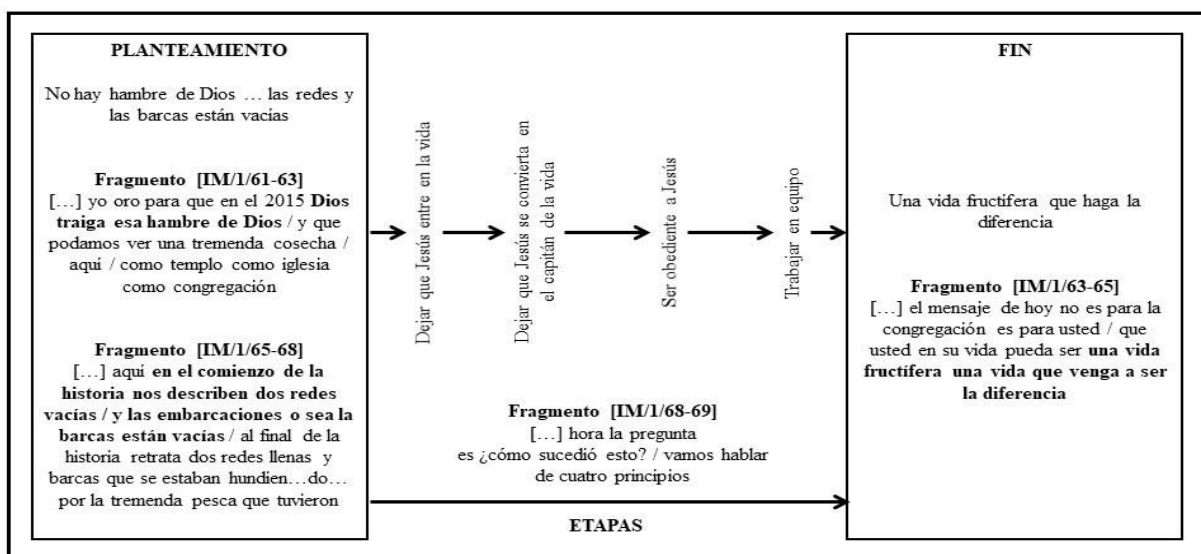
PLANTEAMIENTO

No hay hambre de Dios … las redes y las barcas están vacias

Fragmento [IM/1/61-63]
[…] yo oro para que en el 2015 Dios traiga esa hambre de Dios / y que podamos ver una tremenda cosecha / aqui / como templo como iglesia como congregación

Fragmento [IM/1/65-68]
[…] aqui en el comienzo de la historia nos describen dos redes vacías / y las embarcaciones o sea la barcas están vacías / al final de la historia retrata dos redes llenas y barcas que se estaban hundien…do… por la tremenda pesca que tuvieron

Dejar que Jesús entre en la vida

Dejar que Jesús se convierta en el capitán de la vida

Ser obediente a Jesús

Trabajar en equipo

Fragmento [IM/1/68-69]
[…] hora la pregunta es ¿cómo sucedió esto? / vamos hablar de cuatro principios

ETAPAS

FIN

Una vida fructifera que haga la diferencia

Fragmento [IM/1/63-65]
[…] el mensaje de hoy no es para la congregación es para usted / que usted en su vida pueda ser una vida fructífera una vida que venga a ser la diferencia